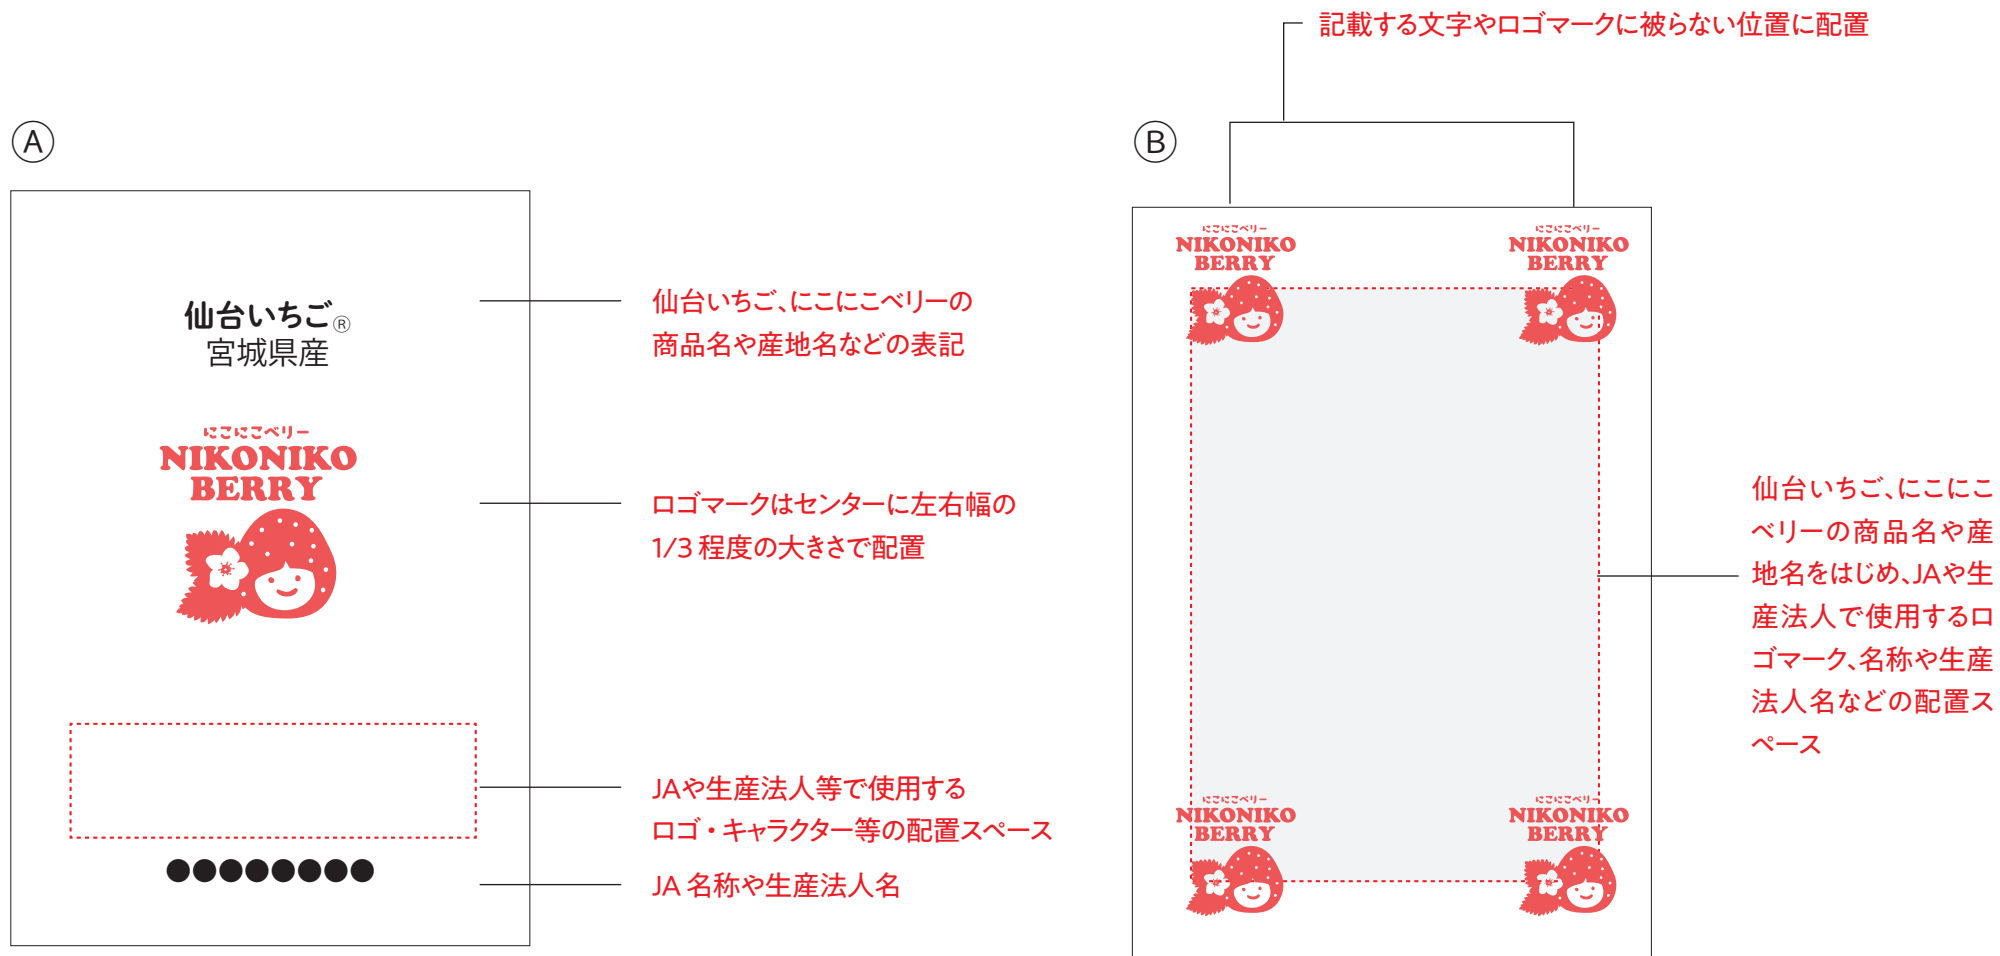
Ⓐ

仙台いちご®
宮城県産

にこにこベリー
NIKONIKO
BERRY

●●●●●●●●

仙台いちご、にこにこベリーの商品名や産地名などの表記

ロゴマークはセンターに左右幅の1/3 程度の大きさで配置

JAや生産法人等で使用するロゴ・キャラクター等の配置スペース

JA 名称や生産法人名

記載する文字やロゴマークに被らない位置に配置

Ⓑ

にこにこベリー
NIKONIKO
BERRY

にこにこベリー
NIKONIKO
BERRY

にこにこベリー
NIKONIKO
BERRY

にこにこベリー
NIKONIKO
BERRY

仙台いちご、にこにこベリーの商品名や産地名をはじめ、JAや生産法人で使用するロゴマーク、名称や生産法人名などの配置スペース